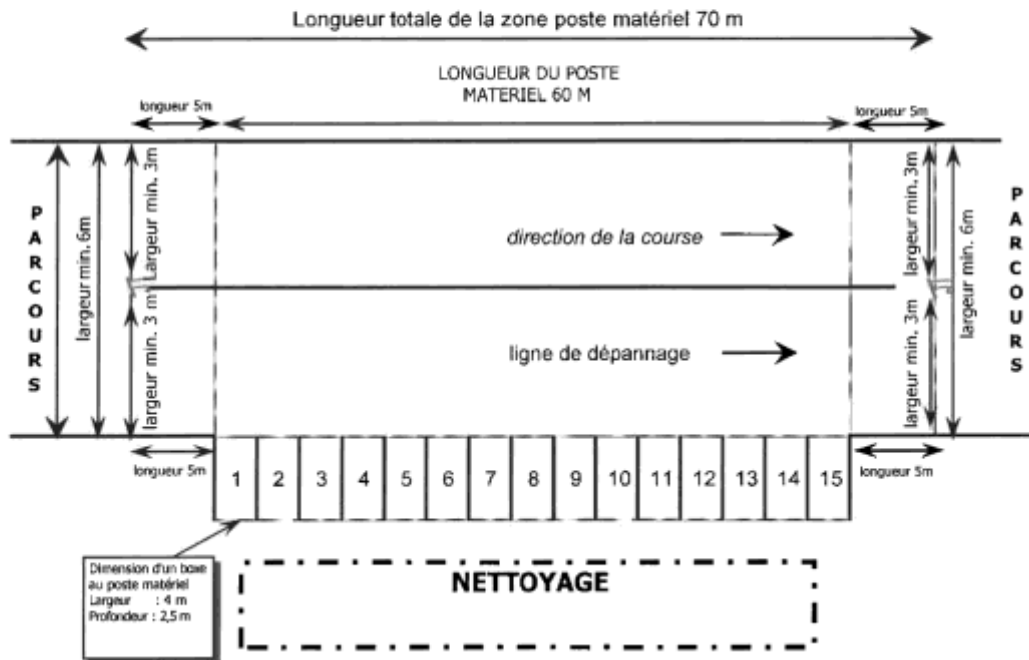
Longueur totale de la zone poste matériel 70 m

LONGUEUR DU POSTE MATERIEL 60 M

longueur 5m

longueur 5m

PARCOURS

largeur min. 6m

largeur min. 3m

largeur min. 3 m

direction de la course

ligne de dépannage

largeur min. 3m

largeur min. 3m

largeur min. 6m

PARCOURS

longueur 5m

| 1 | 2 | 3 | 4 | 5 | 6 | 7 | 8 | 9 | 10 | 11 | 12 | 13 | 14 | 15 |
|---|---|---|---|---|---|---|---|---|---|---|---|---|---|---|

longueur 5m

Dimension d'un boxe au poste matériel
Largeur : 4 m
Profondeur : 2,5 m

NETTOYAGE